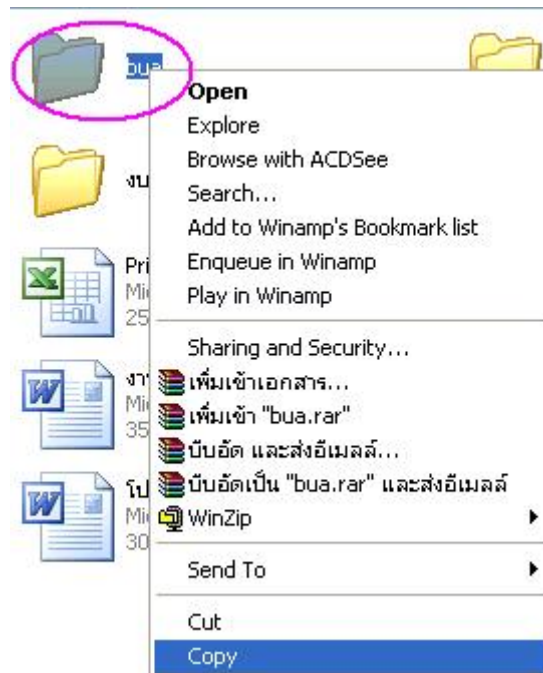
bua

งบ

Pri
Mi
25

งา
Mi
35

โป
Mi
30

Open
Explore
Browse with ACDSee
Search...
Add to Winamp's Bookmark list
Enqueue in Winamp
Play in Winamp

Sharing and Security...
เพิ่มเข้าเอกสาร...
เพิ่มเข้า "bua.rar"
บีบอัด และส่งอีเมลล์...
บีบอัดเป็น "bua.rar" และส่งอีเมลล์
WinZip

Send To

Cut
Copy